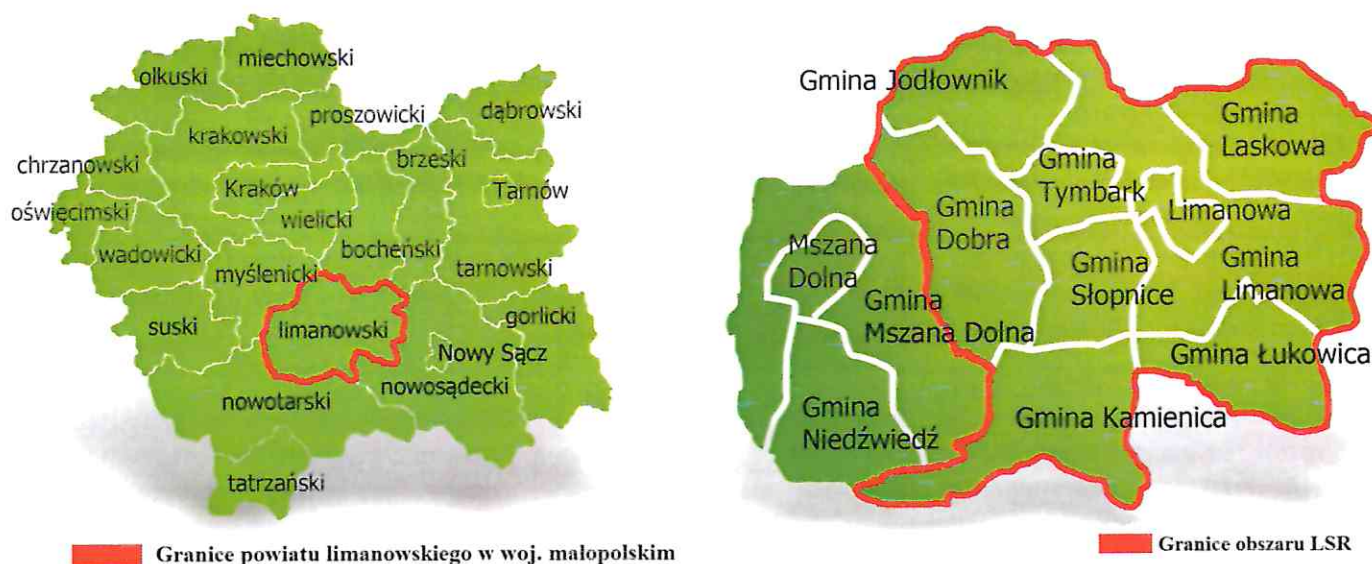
miechowski
olkuski
proszowicki
dąbrowski
krakowski
chrzanowski
brzeski
Tarnów
Kraków
oświęcimski
wielicki
bocheński
wadowicki
myślenicki
tarnowski
gorlicki
suski
limanowski
Nowy Sącz
nowosądecki
nowotarski
tatrzański

Granice powiatu limanowskiego w woj. małopolskim

Gmina Jodłownik
Gmina Laskowa
Gmina Tymbark
Gmina Dobra
Limanowa
Mszana Dolna
Gmina Słopnice
Gmina Limanowa
Gmina Mszana Dolna
Gmina Łukowica
Gmina Niedźwiedź
Gmina Kamienica

Granice obszaru LSR